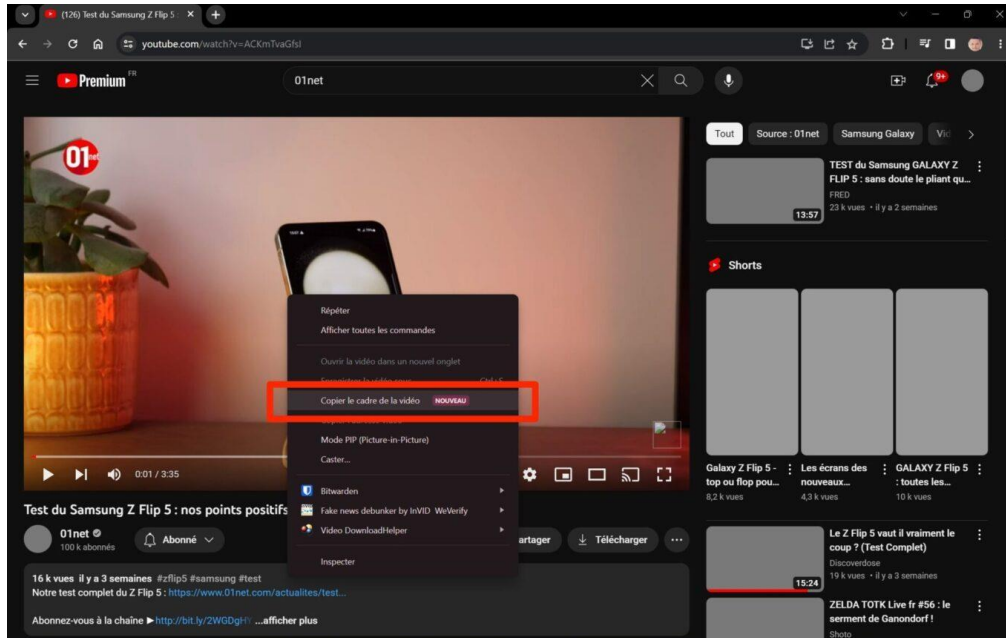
(126) Test du Samsung Z Flip 5

youtube.com/watch?v=ACKmTvaGfsI

Premium FR

01net

Tout
Source : 01net
Samsung Galaxy
Vid

TEST du Samsung GALAXY Z FLIP 5 : sans doute le pliant qu...
FRED
23 k vues • il y a 2 semaines
13:57

Shorts

Galaxy Z Flip 5 - top ou flop pou...
8,2 k vues

Les écrans des nouveaux...
4,3 k vues

GALAXY Z Flip 5 : toutes les...
10 k vues

Le Z Flip 5 vaut il vraiment le coup ? (Test Complet)
Discoverdose
19 k vues • il y a 3 semaines
15:24

ZELDA TOTK Live fr #56 : le serment de Ganondorf !
Shoto

01

Répéter
Afficher toutes les commandes
Ouvrir la vidéo dans un nouvel onglet
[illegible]
Copier le cadre de la vidéo NOUVEAU
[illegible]
Mode PIP (Picture-in-Picture)
Caster...
Bitwarden
Fake news debunker by InVID WeVerify
Video DownloadHelper
Inspecter

0:01 / 3:35

Test du Samsung Z Flip 5 : nos points positifs

01net
100 k abonnés
Abonné
artager
Télécharger

16 k vues il y a 3 semaines #zflip5 #samsung #test
Notre test complet du Z Flip 5 : https://www.01net.com/actualites/test...

Abonnez-vous à la chaîne ▶http://bit.ly/2WGDgH ...afficher plus